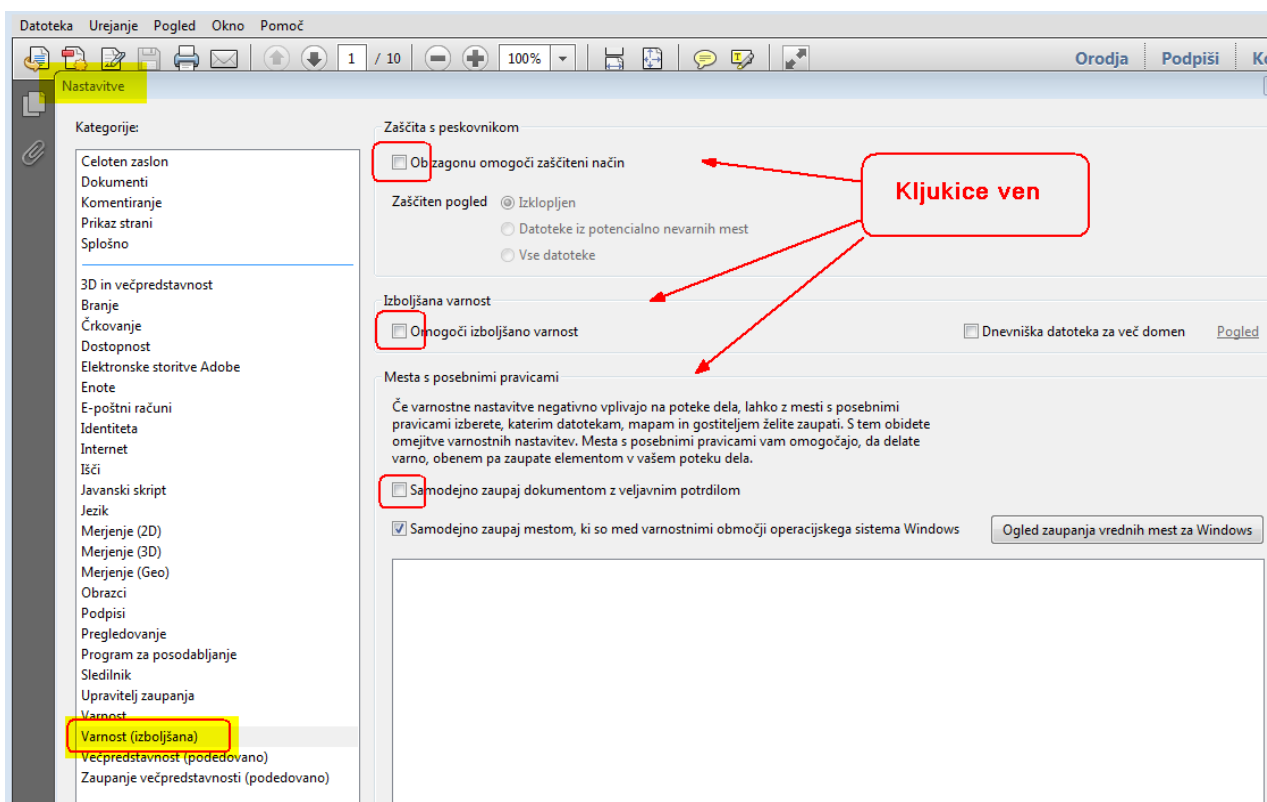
Datoteka Urejanje Pogled Okno Pomoč

1 / 10 100%

Orodja Podpiši Ko

Nastavitve

Kategorije:

Celoten zaslon
Dokumenti
Komentiranje
Prikaz strani
Splošno

3D in večpredstavnost
Branje
Črkovanje
Dostopnost
Elektronske storitve Adobe
Enote
E-poštni računi
Identiteta
Internet
Išči
Javanski skript
Jezik
Merjenje (2D)
Merjenje (3D)
Merjenje (Geo)
Obrazci
Podpisi
Pregledovanje
Program za posodabljanje
Sledilnik
Upravitelj zaupanja
Varnost
Varnost (izboljšana)
Večpredstavnost (podedovano)
Zaupanje večpredstavnosti (podedovano)

Zaščita s peskovnikom

Ob zagonu omogoči zaščiteni način

Zaščiten pogled
Izklopljen
Datoteke iz potencialno nevarnih mest
Vse datoteke

Kljukice ven

Izboljšana varnost

Omogoči izboljšano varnost

Dnevniška datoteka za več domen

Pogled

Mesta s posebnimi pravicami

Če varnostne nastavitve negativno vplivajo na poteke dela, lahko z mesti s posebnimi pravicami izberete, katerim datotekam, mapam in gostiteljem želite zaupati. S tem obidete omejitve varnostnih nastavitev. Mesta s posebnimi pravicami vam omogočajo, da delate varno, obenem pa zaupate elementom v vašem poteku dela.

Samodejno zaupaj dokumentom z veljavnim potrdilom

Samodejno zaupaj mestom, ki so med varnostnimi območji operacijskega sistema Windows

Ogled zaupanja vrednih mest za Windows